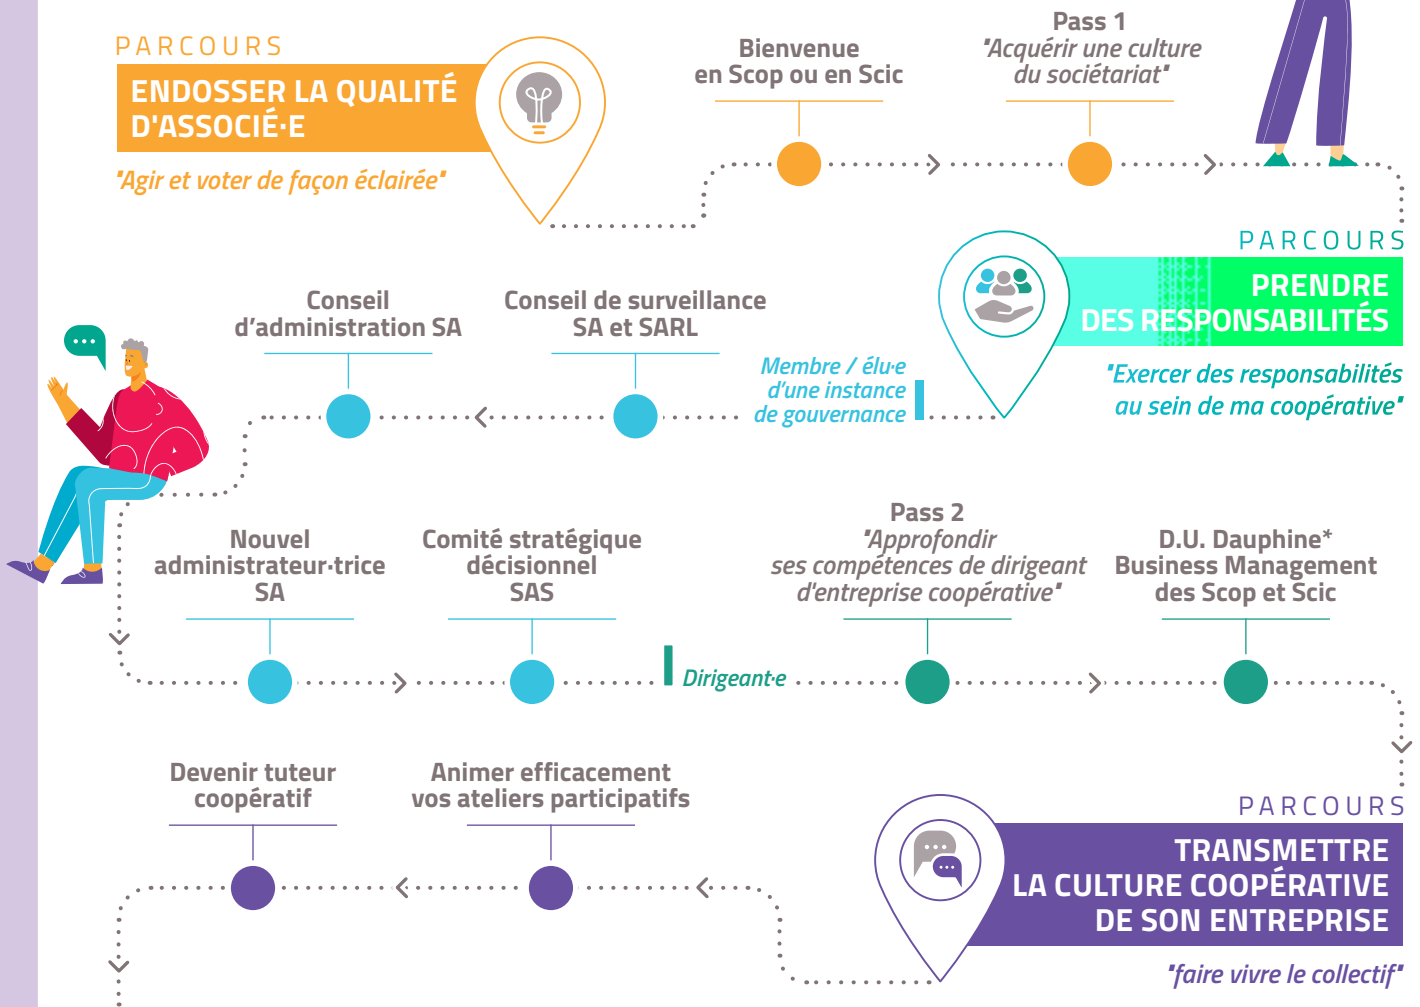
PARCOURS
ENDOSSER LA QUALITÉ D'ASSOCIÉ·E

"Agir et voter de façon éclairée"

Bienvenue en Scop ou en Scic

Pass 1
"Acquérir une culture du sociétariat"

PARCOURS
PRENDRE DES RESPONSABILITÉS

"Exercer des responsabilités au sein de ma coopérative"

Conseil d'administration SA

Conseil de surveillance SA et SARL

Membre / élu·e d'une instance de gouvernance

Nouvel administrateur·trice SA

Comité stratégique décisionnel SAS

Dirigeant·e

Pass 2
"Approfondir ses compétences de dirigeant d'entreprise coopérative"

D.U. Dauphine* Business Management des Scop et Scic

Devenir tuteur coopératif

Animer efficacement vos ateliers participatifs

PARCOURS
TRANSMETTRE LA CULTURE COOPÉRATIVE DE SON ENTREPRISE

"faire vivre le collectif"